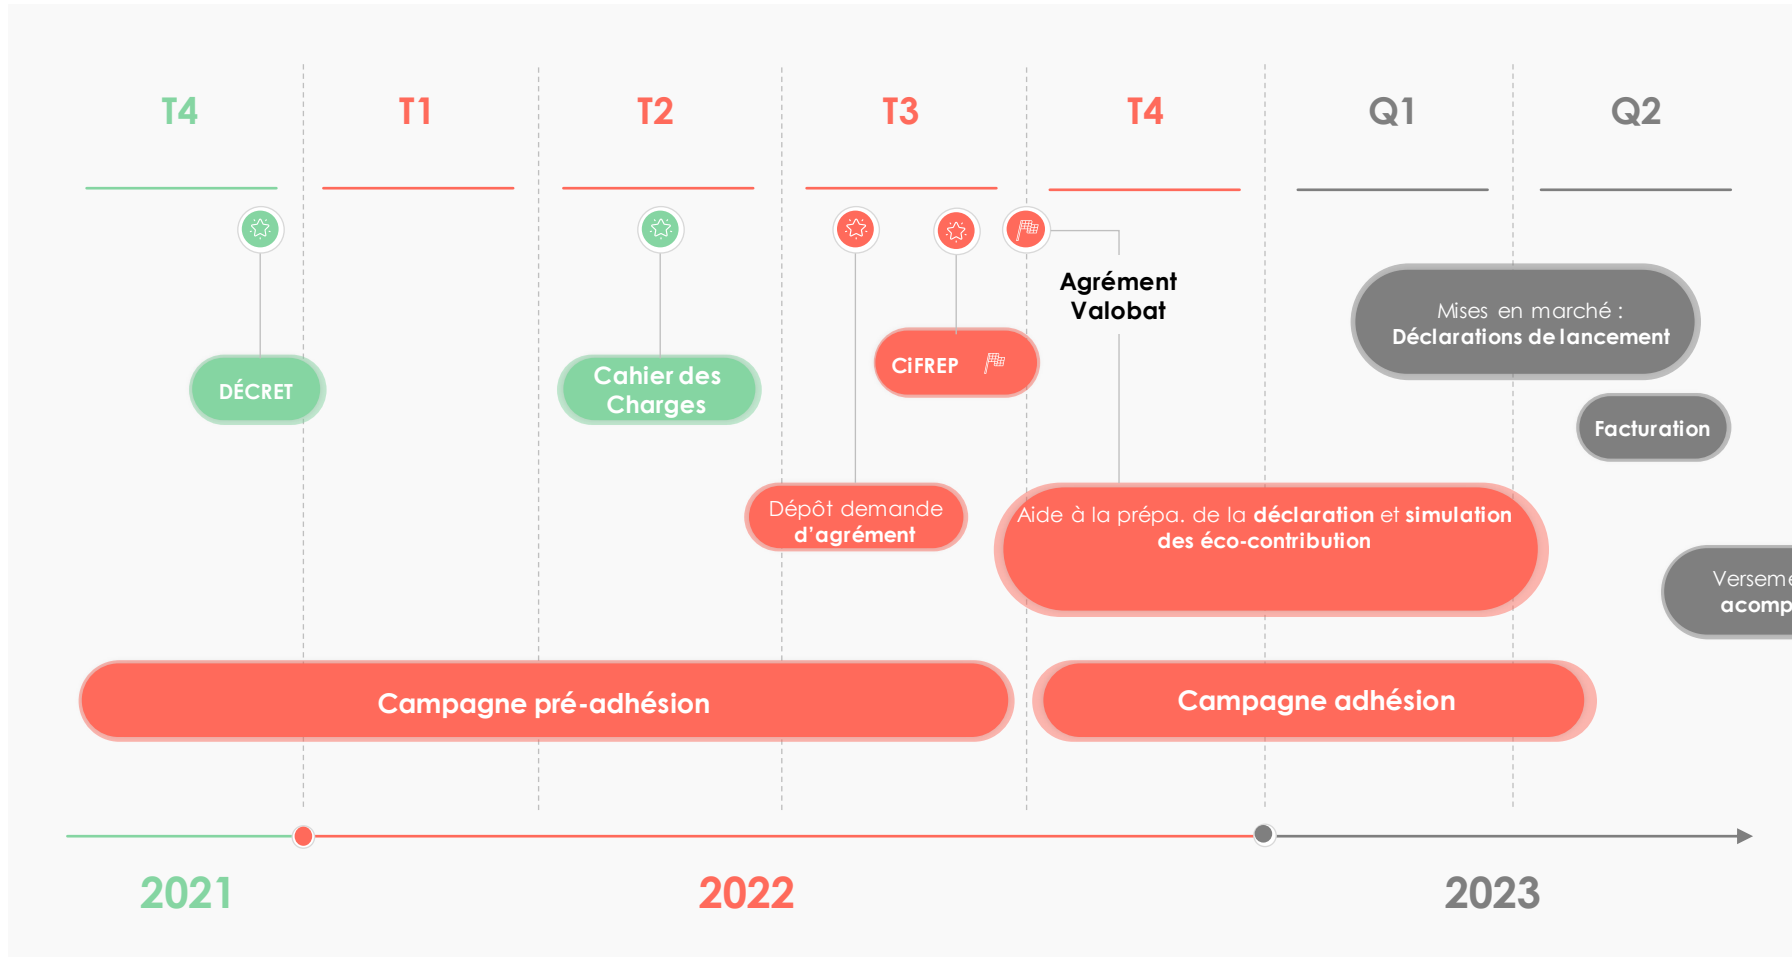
T4

T1

T2

T3

T4

Q1

Q2

Agrément Valobat

Mises en marché : Déclarations de lancement

DÉCRET

Cahier des Charges

CiFREP

Facturation

Dépôt demande d'agrément

Aide à la prépa. de la déclaration et simulation des éco-contribution

Verseme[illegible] acomp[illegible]

Campagne pré-adhésion

Campagne adhésion

2021

2022

2023